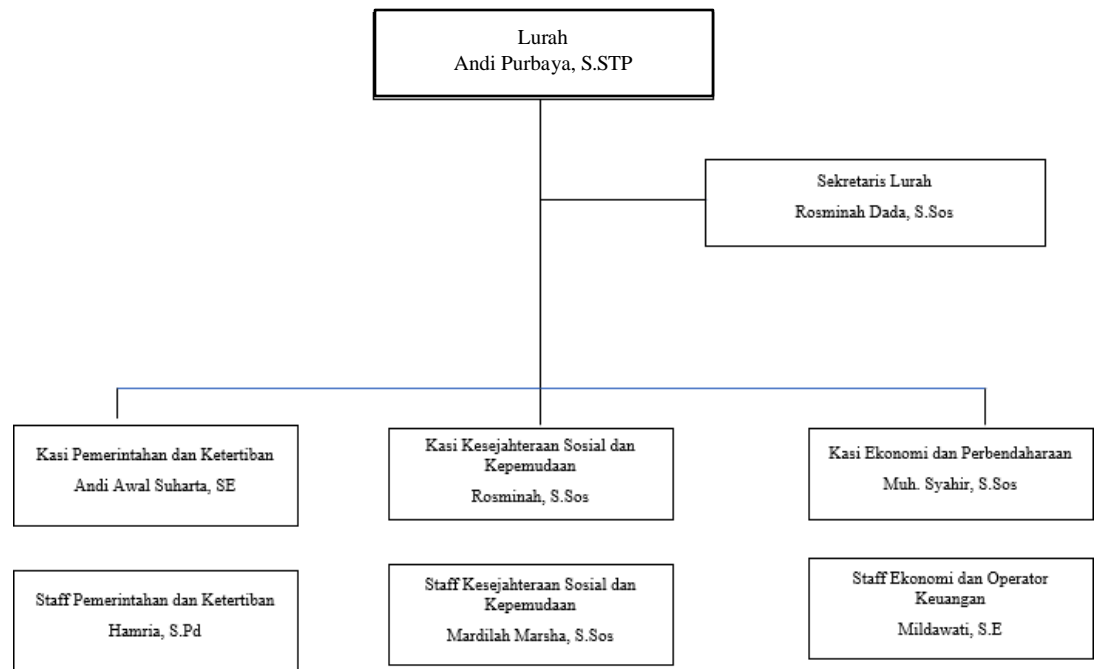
Lurah
Andi Purbaya, S.STP

Sekretaris Lurah
Rosminah Dada, S.Sos

Kasi Pemerintahan dan Ketertiban
Andi Awal Suharta, SE

Kasi Kesejahteraan Sosial dan Kepemudaan
Rosminah, S.Sos

Kasi Ekonomi dan Perbendaharaan
Muh. Syahir, S.Sos

Staff Pemerintahan dan Ketertiban
Hamria, S.Pd

Staff Kesejahteraan Sosial dan Kepemudaan
Mardilah Marsha, S.Sos

Staff Ekonomi dan Operator Keuangan
Mildawati, S.E